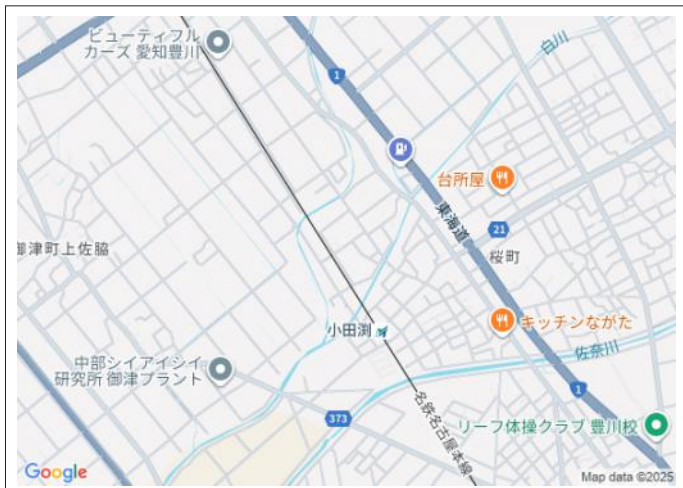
ビューティフル
カーズ 愛知豊川

白川

1

台所屋

東海道

21

御津町上佐脇

桜町

小田渕

キッチンながた

佐奈川

中部シイアイシイ
研究所 御津プラント

1

373

名鉄名古屋本線

リーフ体操クラブ 豊川校

Google

Map data ©2025